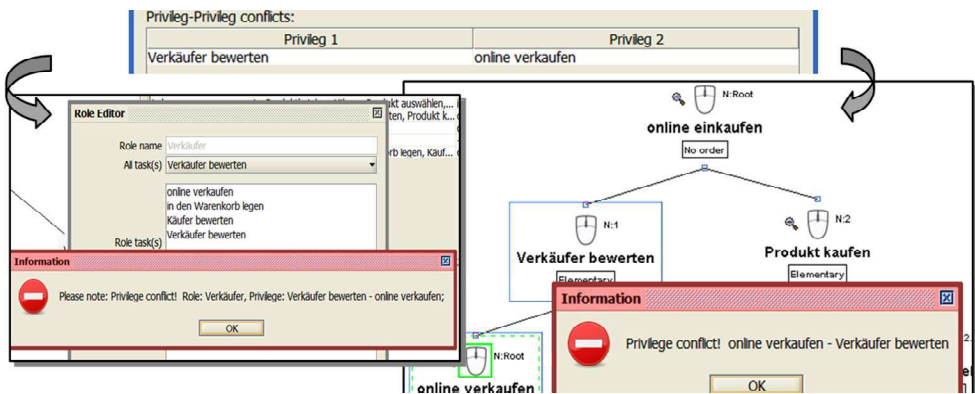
Privileg-Privileg conflicts:

| Privileg 1 | Privileg 2 |
|---|---|
| Verkäufer bewerten | online verkaufen |

Role Editor

Role name Verkäufer

All task(s) Verkäufer bewerten

Role task(s)

online verkaufen
in den Warenkorb legen
Käufer bewerten
Verkäufer bewerten

Information

Please note: Privilege conflict! Role: Verkäufer, Privilege: Verkäufer bewerten - online verkaufen;

OK

N:Root

online einkaufen

No order

N:1

Verkäufer bewerten

Elementary

N:2

Produkt kaufen

Elementary

N:Root

online verkaufen

Information

Privilege conflict! online verkaufen - Verkäufer bewerten

OK